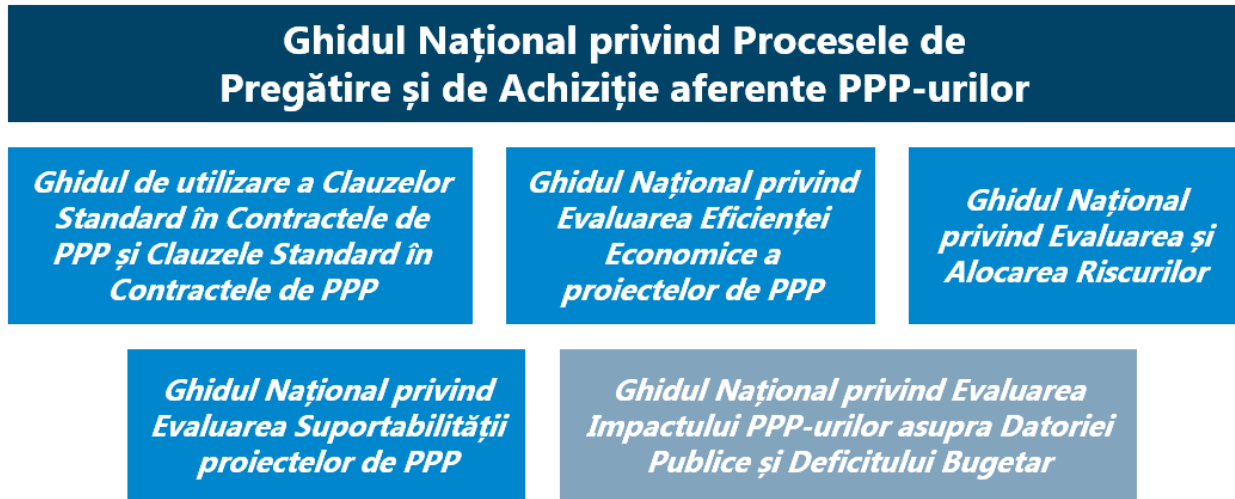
Ghidul Național privind Procesele de Pregătire și de Achiziție aferente PPP-urilor

Ghidul de utilizare a Clauzelor Standard în Contractele de PPP și Clauzele Standard în Contractele de PPP

Ghidul Național privind Evaluarea Eficienței Economice a proiectelor de PPP

Ghidul Național privind Evaluarea și Alocarea Riscurilor

Ghidul Național privind Evaluarea Suportabilității proiectelor de PPP

Ghidul Național privind Evaluarea Impactului PPP-urilor asupra Datoriei Publice și Deficitului Bugetar